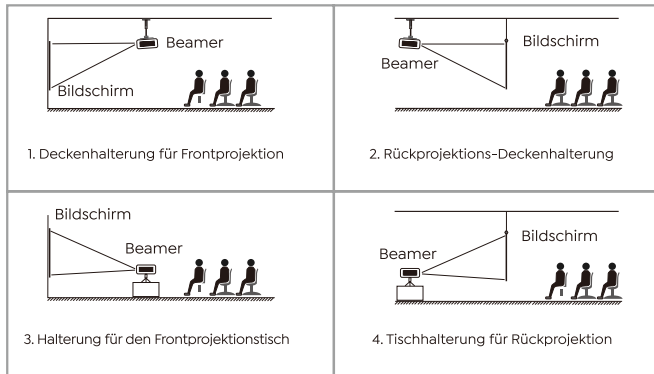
| Beamer<br>Bildschirm<br>1. Deckenhalterung für Frontprojektion | Bildschirm<br>Beamer<br>2. Rückprojektions-Deckenhalterung |
|---|---|
| Bildschirm<br>Beamer<br>3. Halterung für den Frontprojektionstisch | Bildschirm<br>Beamer<br>4. Tischhalterung für Rückprojektion |